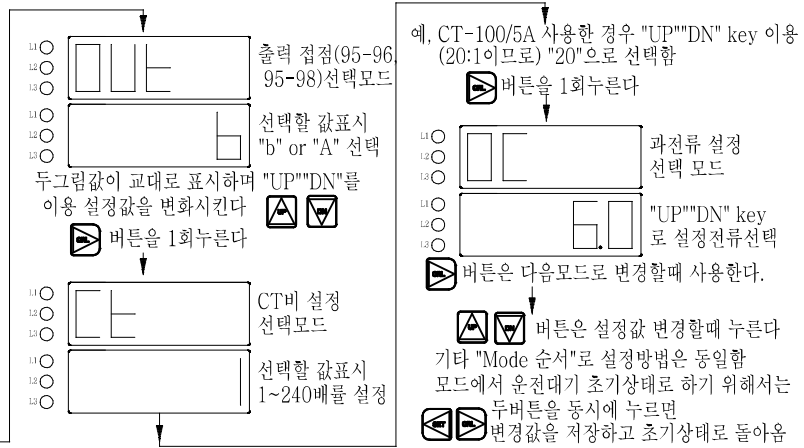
L1
L2
L3
OUt
출력 접점(95-96, 95-98)선택모드

L1
L2
L3
b
선택할 값표시 "b" or "A" 선택

두그림값이 교대로 표시하며 "UP""DN"를 이용 설정값을 변화시킨다
UP DN

SEL 버튼을 1회누른다

L1
L2
L3
Ct
CT비 설정 선택모드

L1
L2
L3
1
선택할 값표시 1~240배율 설정

예, CT-100/5A 사용한 경우 "UP""DN" key 이용 (20:1이므로) "20"으로 선택함

SEL 버튼을 1회누른다

L1
L2
L3
OC
과전류 설정 선택 모드

L1
L2
L3
6.0
"UP""DN" key 로 설정전류선택

SEL 버튼은 다음모드로 변경할때 사용한다.

UP DN 버튼은 설정값 변경할때 누른다

기타 "Mode 순서"로 설정방법은 동일함 모드에서 운전대기 초기상태로 하기 위해서는

ENT SEL 두버튼을 동시에 누르면 변경값을 저장하고 초기상태로 돌아옴